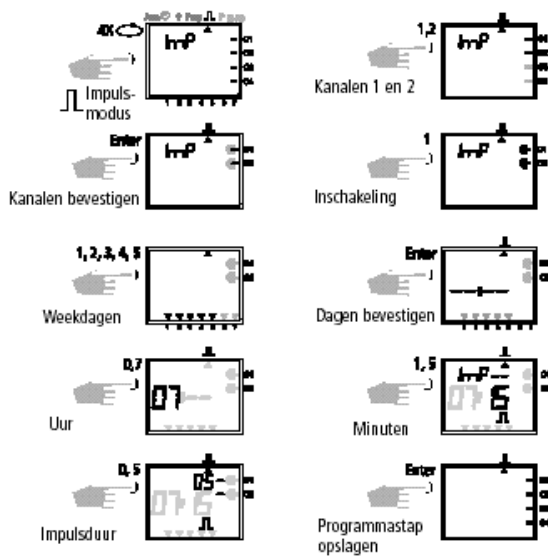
4X

Impulsmodus

Inp

1, 2

Kanalen 1 en 2

Inp

Enter

Kanalen bevestigen

Inp

1

Inschakeling

Inp

1, 2, 3, 4, 5

Weekdagen

Enter

Dagen bevestigen

0, 7

Uur

07

1, 5

Minuten

Inp

15

0, 5

Impulsduur

05

Enter

Programmastap opslagen